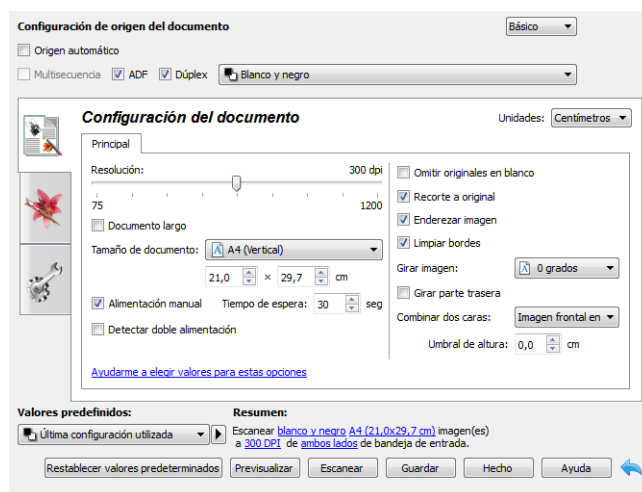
Configuración de origen del documento

Básico

Origen automático

Multisecuencia ADF Dúplex Blanco y negro

Configuración del documento

Unidades: Centímetros

Principal

Resolución: 300 dpi

75 1200

Documento largo

Tamaño de documento: A4 (Vertical)

21,0 × 29,7 cm

Alimentación manual Tiempo de espera: 30 seg

Detectar doble alimentación

Omitir originales en blanco

Recorte a original

Enderezar imagen

Limpiar bordes

Girar imagen: 0 grados

Girar parte trasera

Combinar dos caras: Imagen frontal en

Umbral de altura: 0,0 cm

Ayudarme a elegir valores para estas opciones

Valores predefinidos:

Última configuración utilizada

Resumen:

Escanear blanco y negro A4 (21,0x29,7 cm) imagen(es) a 300 DPI de ambos lados de bandeja de entrada.

Restablecer valores predeterminados Previsualizar Escanear Guardar Hecho Ayuda